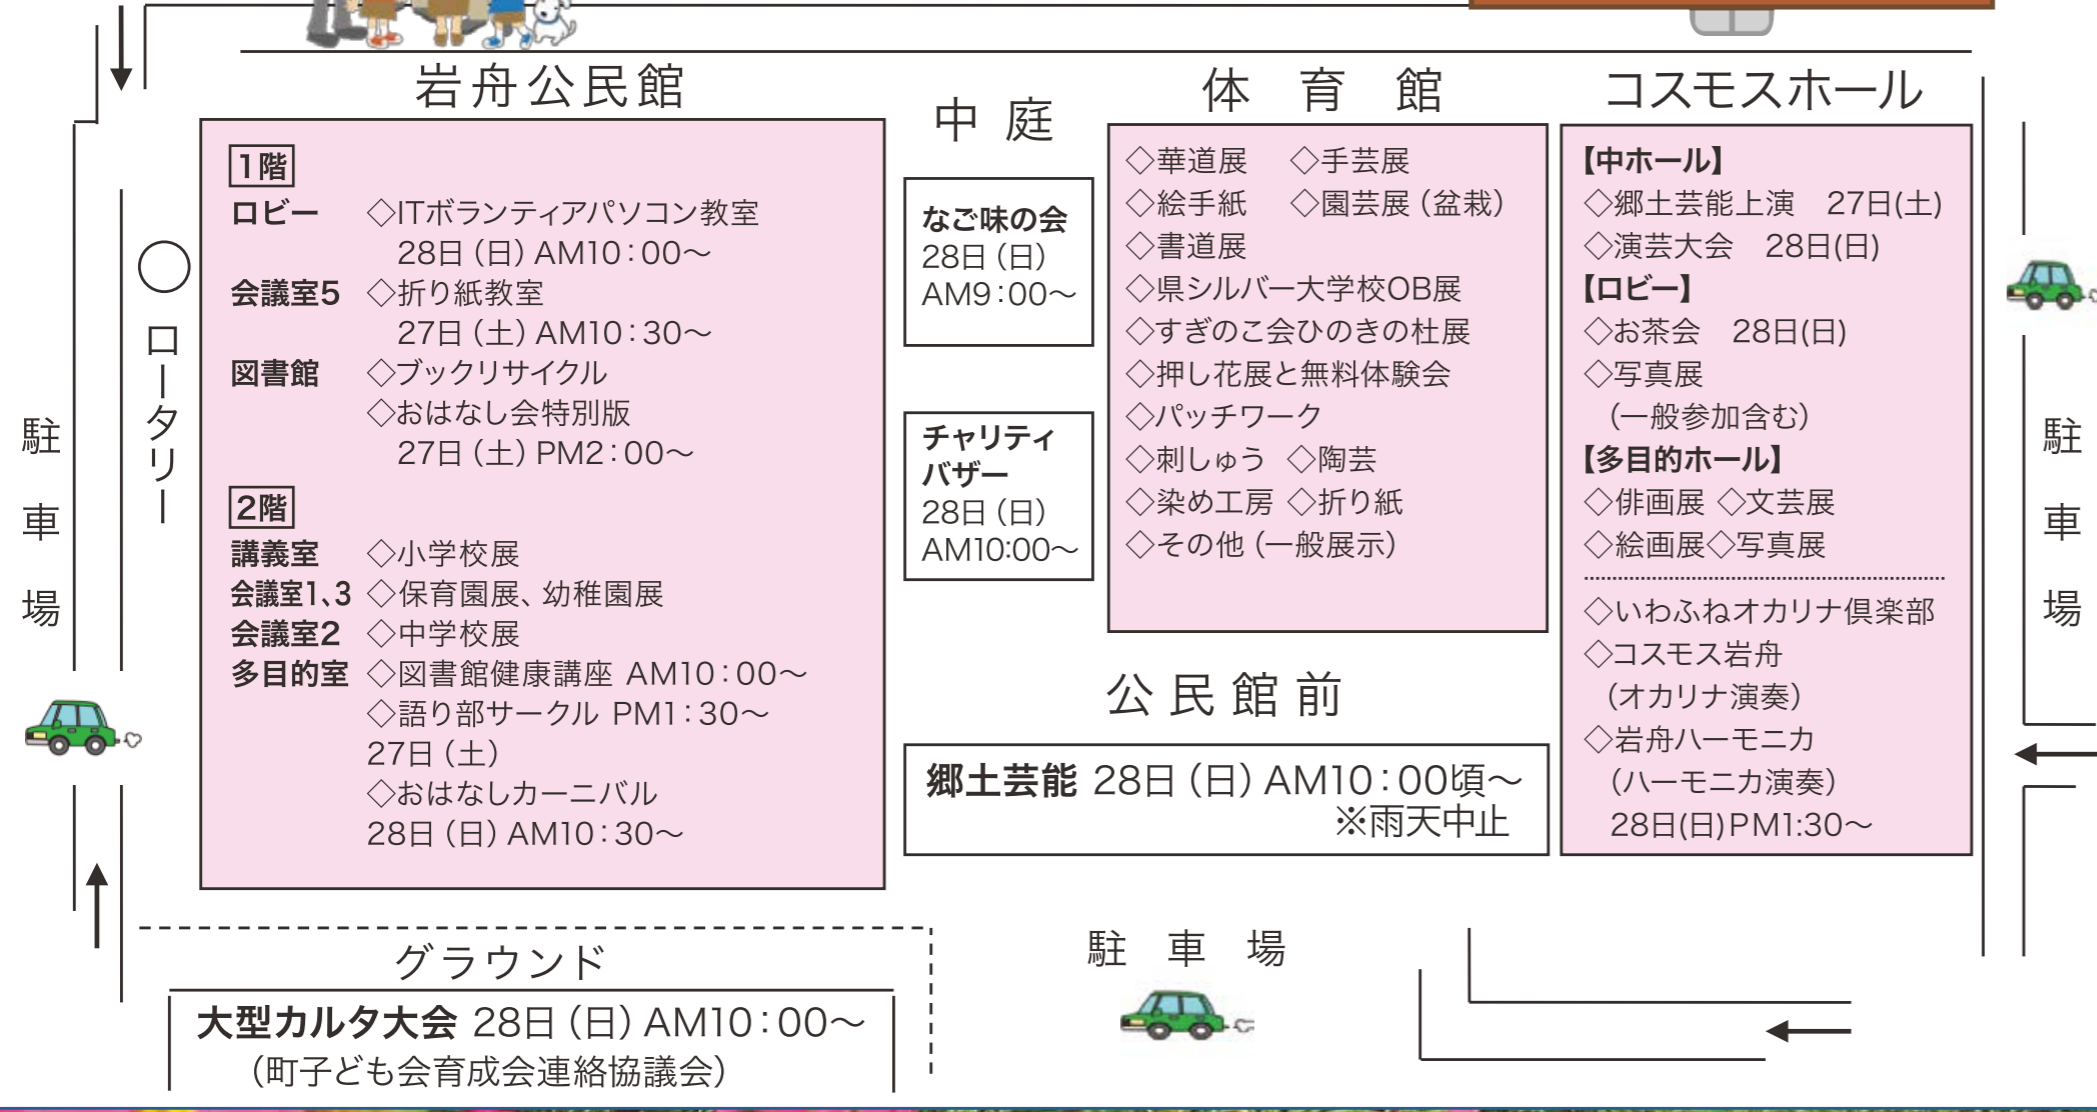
駐車場

ロータリー

岩舟公民館

1階
ロビー ◇ITボランティアパソコン教室 28日（日）AM10：00〜
会議室5 ◇折り紙教室 27日（土）AM10：30〜
図書館 ◇ブックリサイクル
◇おはなし会特別版 27日（土）PM2：00〜

2階
講義室 ◇小学校展
会議室1、3 ◇保育園展、幼稚園展
会議室2 ◇中学校展
多目的室 ◇図書館健康講座 AM10：00〜
◇語り部サークル PM1：30〜 27日（土）
◇おはなしカーニバル 28日（日）AM10：30〜

中庭

なご味の会
28日（日）
AM9：00〜

チャリティバザー
28日（日）
AM10:00〜

体育館

◇華道展 ◇手芸展
◇絵手紙 ◇園芸展（盆栽）
◇書道展
◇県シルバー大学校OB展
◇すぎのこ会ひのきの杜展
◇押し花展と無料体験会
◇パッチワーク
◇刺しゅう ◇陶芸
◇染め工房 ◇折り紙
◇その他（一般展示）

公民館前

郷土芸能 28日（日）AM10：00頃〜
※雨天中止

コスモスホール

【中ホール】
◇郷土芸能上演 27日(土)
◇演芸大会 28日(日)
【ロビー】
◇お茶会 28日(日)
◇写真展 (一般参加含む)
【多目的ホール】
◇俳画展 ◇文芸展
◇絵画展◇写真展

◇いわふねオカリナ倶楽部
◇コスモス岩舟 (オカリナ演奏)
◇岩舟ハーモニカ (ハーモニカ演奏)
28日(日)PM1:30〜

駐車場

グラウンド

大型カルタ大会 28日（日）AM10：00〜
（町子ども会育成会連絡協議会）

駐車場